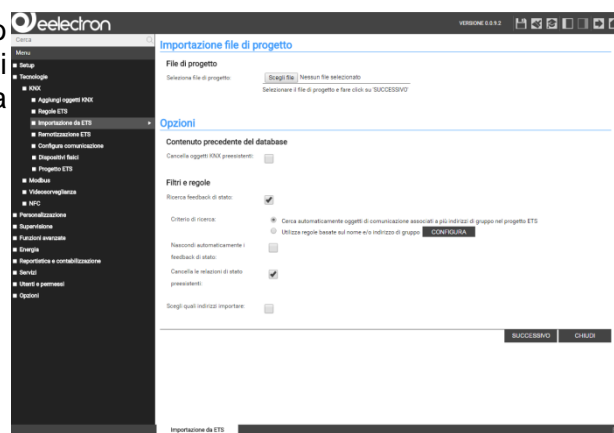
o
i
a

eelectron

VERSIONE 0.0.9.2

Cerca
Menu
■ Setup
■ Tecnologie
■ KNX
■ Aggiungi oggetti KNX
■ Regole ETS
■ Importazione da ETS
■ Remotizzazione ETS
■ Configura comunicazione
■ Dispositivi fisici
■ Progetto ETS
■ Modbus
■ Videosorveglianza
■ NFC
■ Personalizzazione
■ Supervisione
■ Funzioni avanzate
■ Energia
■ Reportistica e contabilizzazione
■ Servizi
■ Utenti e permessi
■ Opzioni

Importazione file di progetto

File di progetto
Selezione file di progetto:
Scegli file Nessun file selezionato
Selezionare il file di progetto e fare click su 'SUCCESSIVO'

Opzioni

Contenuto precedente del database
Cancella oggetti KNX preesistenti:

Filtri e regole
Ricerca feedback di stato:
Criterio di ricerca:
Cerca automaticamente oggetti di comunicazione associati a più indirizzi di gruppo nel progetto ETS
Utilizza regole basate sul nome e/o indirizzo di gruppo CONFIGURA
Riconcordi automaticamente i feedback di stato:
Cancella le relazioni di stato preesistenti:
Scegli quali indirizzi importare:

SUCCESSIVO CHIUDI

Importazione da ETS